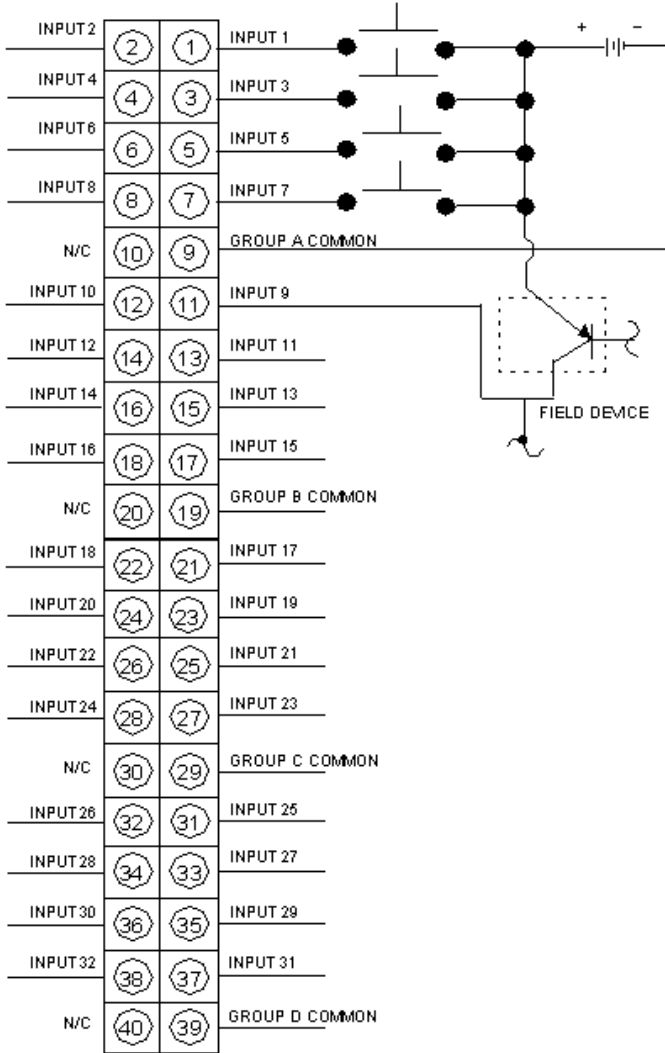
INPUT 2 2 1 INPUT 1
+ −
INPUT 4 4 3 INPUT 3
INPUT 6 6 5 INPUT 5
INPUT 8 8 7 INPUT 7
N/C 10 9 GROUP A COMMON
INPUT 10 12 11 INPUT 9
INPUT 12 14 13 INPUT 11
INPUT 14 16 15 INPUT 13
FIELD DEVICE
INPUT 16 18 17 INPUT 15
N/C 20 19 GROUP B COMMON
INPUT 18 22 21 INPUT 17
INPUT 20 24 23 INPUT 19
INPUT 22 26 25 INPUT 21
INPUT 24 28 27 INPUT 23
N/C 30 29 GROUP C COMMON
INPUT 26 32 31 INPUT 25
INPUT 28 34 33 INPUT 27
INPUT 30 36 35 INPUT 29
INPUT 32 38 37 INPUT 31
N/C 40 39 GROUP D COMMON